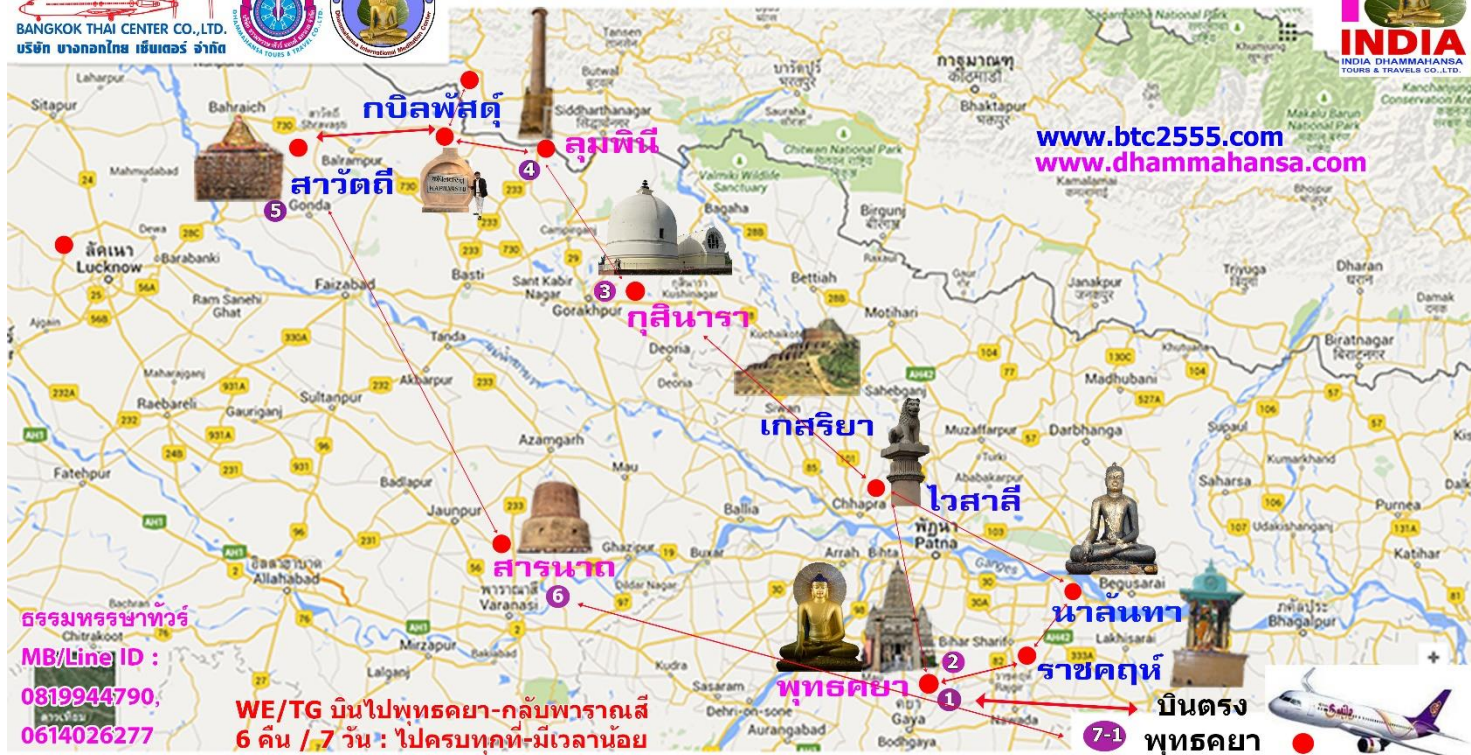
BANGKOK THAI CENTER CO.,LTD.
บริษัท บางกอกไทย เซ็นเตอร์ จำกัด

INDIA
INDIA DHAMMAHANSA TOURS & TRAVELS CO.,LTD.

www.btc2555.com
www.dhammahansa.com

กบิลพัสดุ์
ลุมพินี
สาวัตถี
ลัคเนา
Lucknow
กุสินารา
เกสริยา
ไวสาลี
สารนาถ
นาลันทา
ราชคฤห์
พุทธคยา
บินตรง
พุทธคยา

1
2
3
4
5
6
7-1

Bahraich
Balrampur
Gonda
Sitapur
Lakhpur
Mahmudabad
Barabanki
Faizabad
Basti
Sant Kabir Nagar
Gorakhpur
Siddharthanagar
Butwal
Tansen
Bhaktapur
Chitwan National Park
Valmiki Wildlife Sanctuary
Bagaha
Bettiah
Birgunj
Kamalamai
Janakpur
Triyuga
Dharan
Biratnagar
Motihari
Kushinagar
Deoria
Sultanpur
Raebareli
Gauriganj
Akbarpur
Azamgarh
Mau
Ballia
Jaunpur
Badlapur
Fatehpur
Ghazipur
Buxar
Arrah
Bihta
Chhapra
Patna
Muzaffarpur
Darbhanga
Madhubani
Saharsa
Katihar
Bhagalpur
Begusarai
Lakhisarai
Bihar Sharif
Gaya
Nawada
Sasaram
Dehri-on-sone
Aurangabad
Varanasi
Allahabad
Chitrakoot
Lalganj
Kudra
Sahebganj
Udakishanganj

ธรรมหรรษาทัวร์
MB/Line ID :
0819944790,
0614026277

WE/TG บินไปพุทธคยา-กลับพาราณสี
6 คืน / 7 วัน : ไปครบทุกที่-มีเวลาน้อย